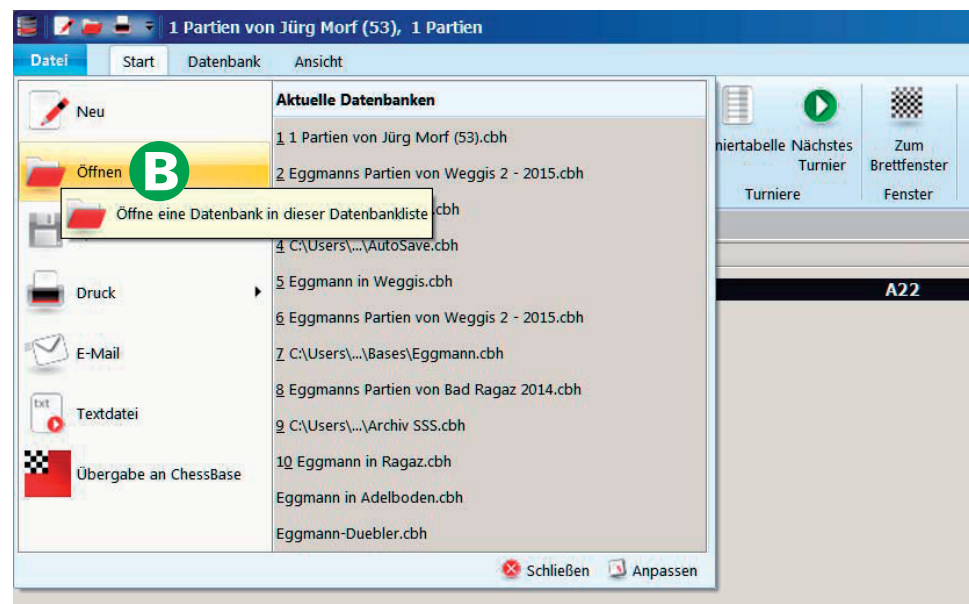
1 Partien von Jürg Morf (53), 1 Partien

Datei | Start | Datenbank | Ansicht

Neu

Öffnen

B

Öffne eine Datenbank in dieser Datenbankliste

Druck

E-Mail

txt

Textdatei

Übergabe an ChessBase

Aktuelle Datenbanken

1 1 Partien von Jürg Morf (53).cbh

2 Eggmanns Partien von Weggis 2 - 2015.cbh

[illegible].cbh

4 C:\Users\...\AutoSave.cbh

5 Eggmann in Weggis.cbh

6 Eggmanns Partien von Weggis 2 - 2015.cbh

7 C:\Users\...\Bases\Eggmann.cbh

8 Eggmanns Partien von Bad Ragaz 2014.cbh

9 C:\Users\...\Archiv SSS.cbh

10 Eggmann in Ragaz.cbh

Eggmann in Adelboden.cbh

Eggmann-Duebler.cbh

Schließen | Anpassen

niertabelle | Nächstes Turnier | Zum Brettfenster

Turniere | Fenster

A22